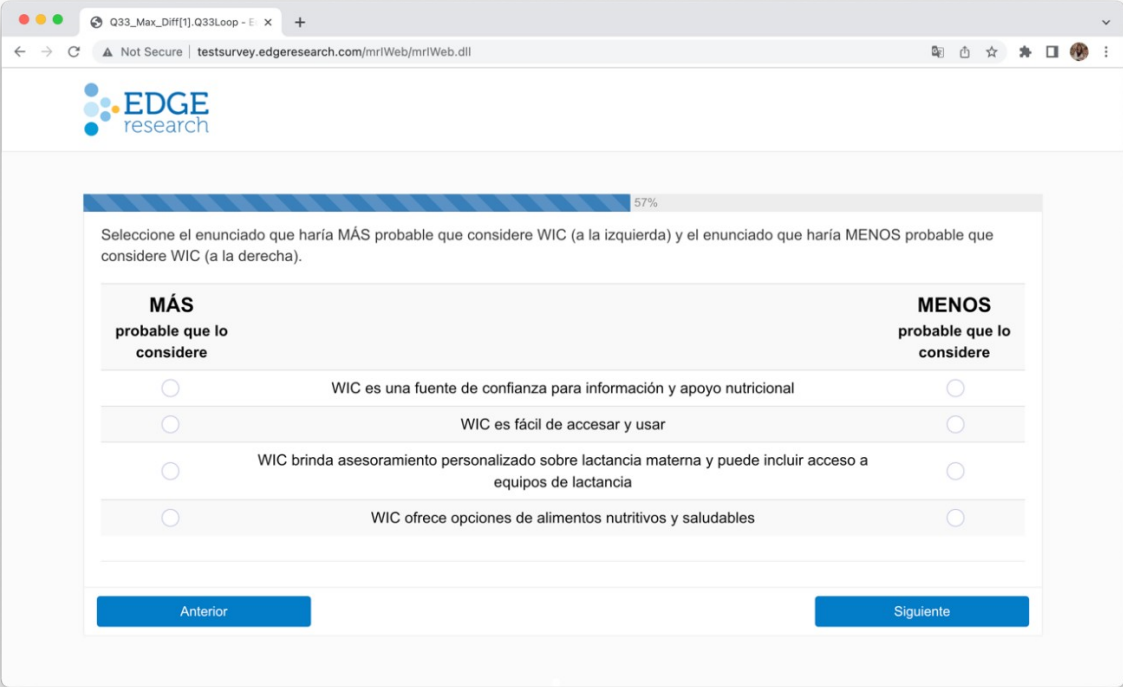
Q33_Max_Diff[1].Q33Loop - E ×

Not Secure | testsurvey.edgeresearch.com/mrIWeb/mrIWeb.dll

EDGE research

57%

Seleccione el enunciado que haría MÁS probable que considere WIC (a la izquierda) y el enunciado que haría MENOS probable que considere WIC (a la derecha).

| MÁS probable que lo considere | | MENOS probable que lo considere |
|---|---|---|
| | WIC es una fuente de confianza para información y apoyo nutricional | |
| | WIC es fácil de accesar y usar | |
| | WIC brinda asesoramiento personalizado sobre lactancia materna y puede incluir acceso a equipos de lactancia | |
| | WIC ofrece opciones de alimentos nutritivos y saludables | |

Anterior

Siguiente